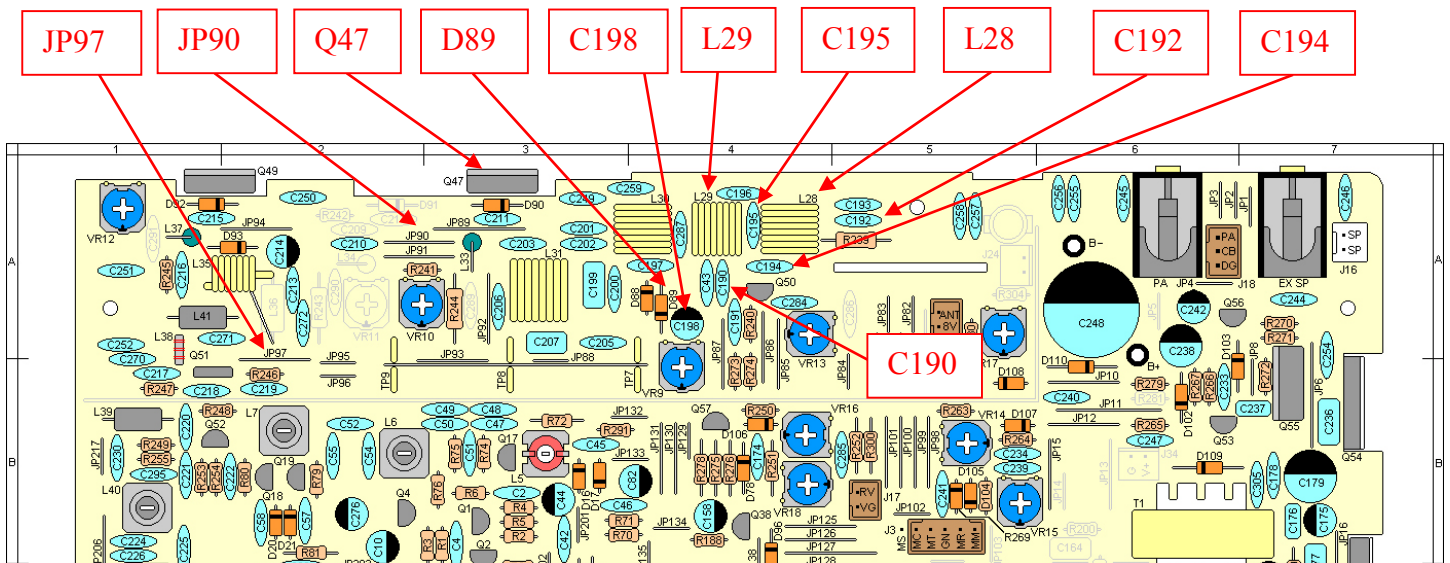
JP97 JP90 Q47 D89 C198 L29 C195 L28 C192 C194

1 2 3 4 5 6 7

A

B

Q49 Q47 C250 D92 C215 R242 D91 D90 C211 C259 C209 L30 L29 C196 L28 C193 C192 R239 C256 C255 C245 C246 JP3 JP2 JP1 PA CB DQ JP4 J18 SP SP J16 VR12 L37 JP94 D93 JP89 JP90 JP91 C210 C203 C201 C202 C287 C195 C194 B- PA EX SP C244 C214 L35 C251 R245 C216 C213 C272 L34 R241 33 L31 C199 C200 C197 C43 C190 Q50 C284 C248 Q56 C242 R270 R271 L41 L36 VR11 VR10 R244 JP92 C206 D88 D89 C198 C191 VR13 JP83 JP82 ANT 8V R304 C238 B+ D103 JP8 C252 L38 C271 C207 C205 JP87 JP86 JP85 R240 R274 R273 C290 C270 Q51 JP97 JP95 JP93 JP88 VR9 R17 D110 D108 JP10 R279 R267 R266 R272 C254 C217 R246 C219 JP96 TP9 TP8 TP7 JP84 C233 R247 C218 C240 JP11 C237 L39 R248 L7 C49 C48 R72 JP132 Q57 R250 VR16 R263 VR14 D107 D102 Q53 Q55 C236 C52 L6 C50 C47 JP12 R265 R264 Q52 C220 R249 R255 C230 JP217 C295 C55 C54 C51 R75 R74 Q17 C45 R291 JP131 JP130 JP129 R278 R275 R276 D106 C174 R251 R252 R300 JP101 JP100 JP99 JP98 C234 C247 C239 JP15 D109 C179 Q54 Q19 R79 R80 R254 R253 C221 JP133 C82 L5 D105 J34 C178 C305 L40 Q18 Q4 R76 R6 C2 C44 D78 R4 R5 R2 RV VG J17 C241 D104 VR18 VR15 R269 JP14 JP13 T1 C176 C175 C224 C226 C225 C58 D20 D21 C57 C276 Q1 Q2 R3 R1 C4 C42 JP201 D16 D17 C46 R71 R70 JP134 C158 Q38 D96 JP125 JP126 JP127 JP128 JP102 J3 MC MT GN MR MM R200 C164 JP206 R81 C10 JP202 135 38 JP16
C190